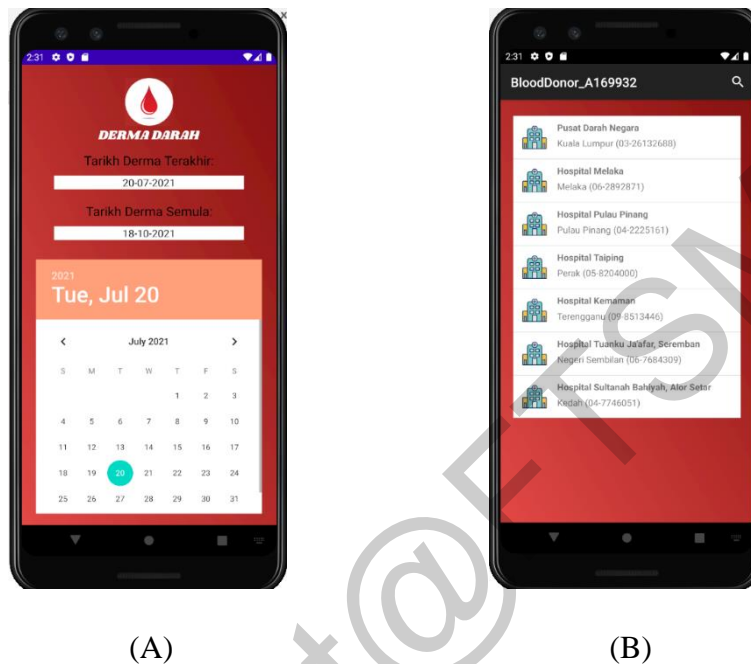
2:31

DERMA DARAH

Tarikh Derma Terakhir:

20-07-2021

Tarikh Derma Semula:

18-10-2021

2021

Tue, Jul 20

July 2021

| S | M | T | W | T | F | S |
|---|---|---|---|---|---|---|
| | | | | 1 | 2 | 3 |
| 4 | 5 | 6 | 7 | 8 | 9 | 10 |
| 11 | 12 | 13 | 14 | 15 | 16 | 17 |
| 18 | 19 | 20 | 21 | 22 | 23 | 24 |
| 25 | 26 | 27 | 28 | 29 | 30 | 31 |

(A)

2:31

BloodDonor_A169932

Pusat Darah Negara
Kuala Lumpur (03-26132688)

Hospital Melaka
Melaka (06-2892871)

Hospital Pulau Pinang
Pulau Pinang (04-2225161)

Hospital Taiping
Perak (05-8204000)

Hospital Kemaman
Terengganu (09-8513446)

Hospital Tuanku Ja'afar, Seremban
Negeri Sembilan (06-7684309)

Hospital Sultanah Bahiyah, Alor Setar
Kedah (04-7746051)

(B)